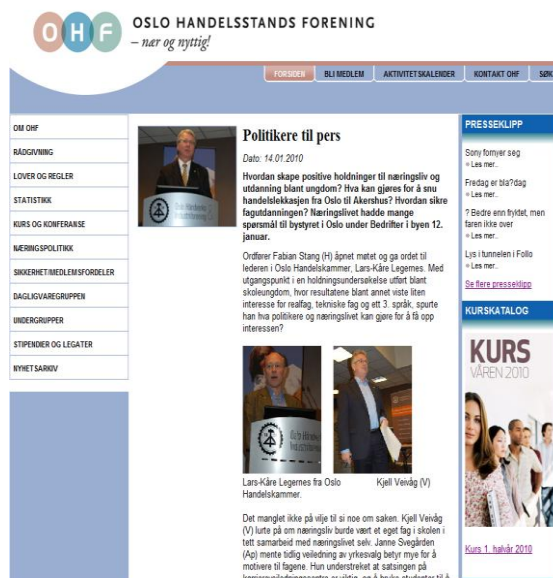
OHF OSLO HANDELSSTANDS FORENING
– nær og nyttig!

FORSIDEN | BLI MEDLEM | AKTIVITETSKALENDER | KONTAKT OHF | SØK

OM OHF
RÅDGIVNING
LOVER OG REGLER
STATISTIKK
KURS OG KONFERANSE
NÆRINGSPOLITIKK
SIKKERHET/MEDLEMSFORDELER
DAGLIGVAREGRUPPEN
UNDERGRUPPER
STIPENDIER OG LEGATER
NYHETSARKIV

Politikere til pers

Dato: 14.01.2010

Hvordan skape positive holdninger til næringsliv og utdanning blant ungdom? Hva kan gjøres for å snu handelslekkasjen fra Oslo til Akershus? Hvordan sikre fagutdanningen? Næringslivet hadde mange spørsmål til bystyret i Oslo under Bedrifter i byen 12. januar.

Ordfører Fabian Stang (H) åpnet møtet og ga ordet til lederen i Oslo Handelskammer, Lars-Kåre Legernes. Med utgangspunkt i en holdningsundersøkelse utført blant skoleungdom, hvor resultatene blant annet viste liten interesse for realfag, tekniske fag og ett 3. språk, spurte han hva politikere og næringslivet kan gjøre for å få opp interessen?

Lars-Kåre Legernes fra Oslo Handelskammer.

Kjell Veivåg (V)

Det manglet ikke på vilje til si noe om saken. Kjell Veivåg (V) lurte på om næringsliv burde vært et eget fag i skolen i tett samarbeid med næringslivet selv. Janne Svegården (Ap) mente tidlig veiledning av yrkesvalg betyr mye for å motivere til fagene. Hun understreket at satsingen på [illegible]

PRESSEKLIPP
Sony fornyer seg
Les mer..
Fredag er bla?dag
Les mer..
? Bedre enn fryktet, men faren ikke over
Les mer..
Lys i tunnelen i Follo
Les mer..
Se flere presseklipp

KURSKATALOG
KURS VÅREN 2010
Kurs 1. halvår 2010